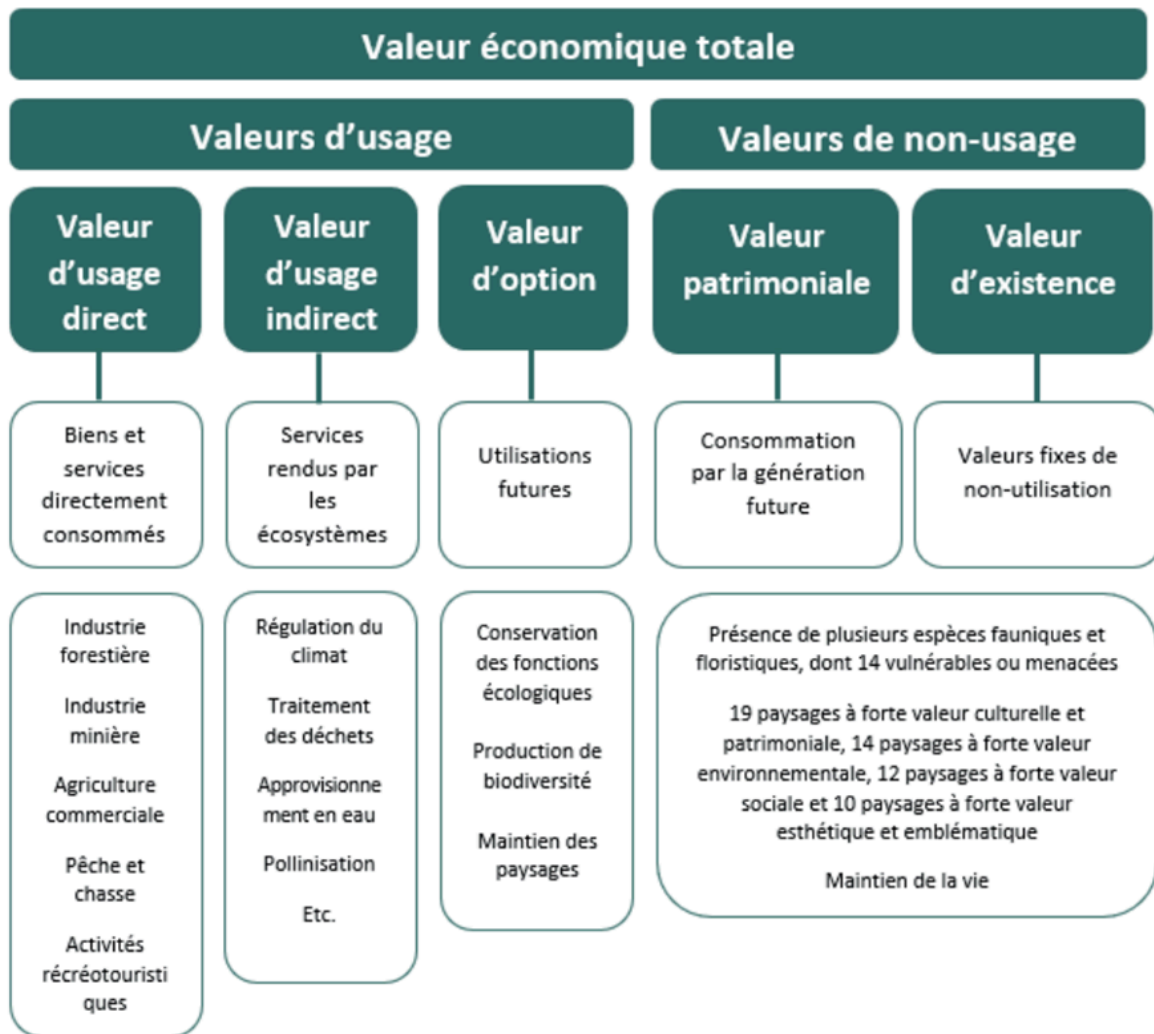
Valeur économique totale

Valeurs d'usage

Valeurs de non-usage

Valeur d'usage direct

Valeur d'usage indirect

Valeur d'option

Valeur patrimoniale

Valeur d'existence

Biens et services directement consommés

Services rendus par les écosystèmes

Utilisations futures

Consommation par la génération future

Valeurs fixes de non-utilisation

Industrie forestière

Industrie minière

Agriculture commerciale

Pêche et chasse

Activités récréotouristiques

Régulation du climat

Traitement des déchets

Approvisionnement en eau

Pollinisation

Etc.

Conservation des fonctions écologiques

Production de biodiversité

Maintien des paysages

Présence de plusieurs espèces fauniques et floristiques, dont 14 vulnérables ou menacées

19 paysages à forte valeur culturelle et patrimoniale, 14 paysages à forte valeur environnementale, 12 paysages à forte valeur sociale et 10 paysages à forte valeur esthétique et emblématique

Maintien de la vie